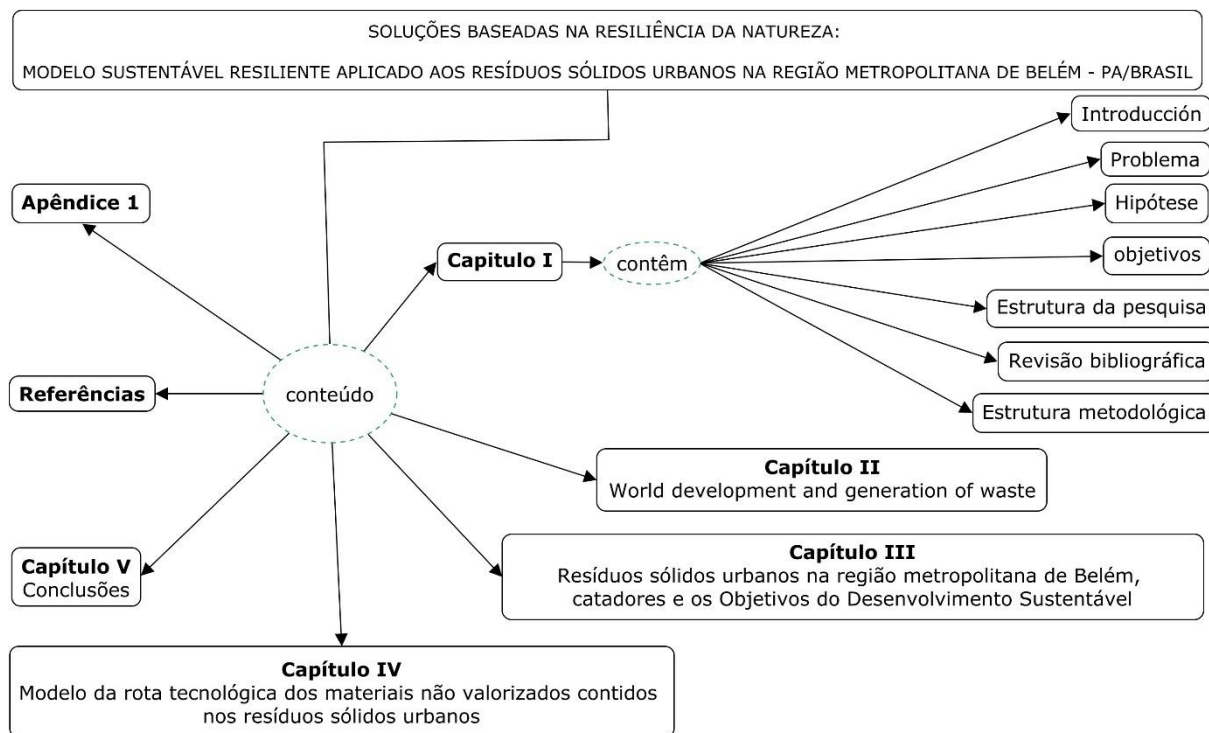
SOLUÇÕES BASEADAS NA RESILIÊNCIA DA NATUREZA:

MODELO SUSTENTÁVEL RESILIENTE APLICADO AOS RESÍDUOS SÓLIDOS URBANOS NA REGIÃO METROPOLITANA DE BELÉM - PA/BRASIL

Apêndice 1

Capitulo I

contêm

Introducción

Problema

Hipótese

objetivos

Estrutura da pesquisa

Revisão bibliográfica

Estrutura metodológica

Referências

conteúdo

Capítulo II
World development and generation of waste

Capítulo V
Conclusões

Capítulo III
Resíduos sólidos urbanos na região metropolitana de Belém, catadores e os Objetivos do Desenvolvimento Sustentável

Capítulo IV
Modelo da rota tecnológica dos materiais não valorizados contidos nos resíduos sólidos urbanos